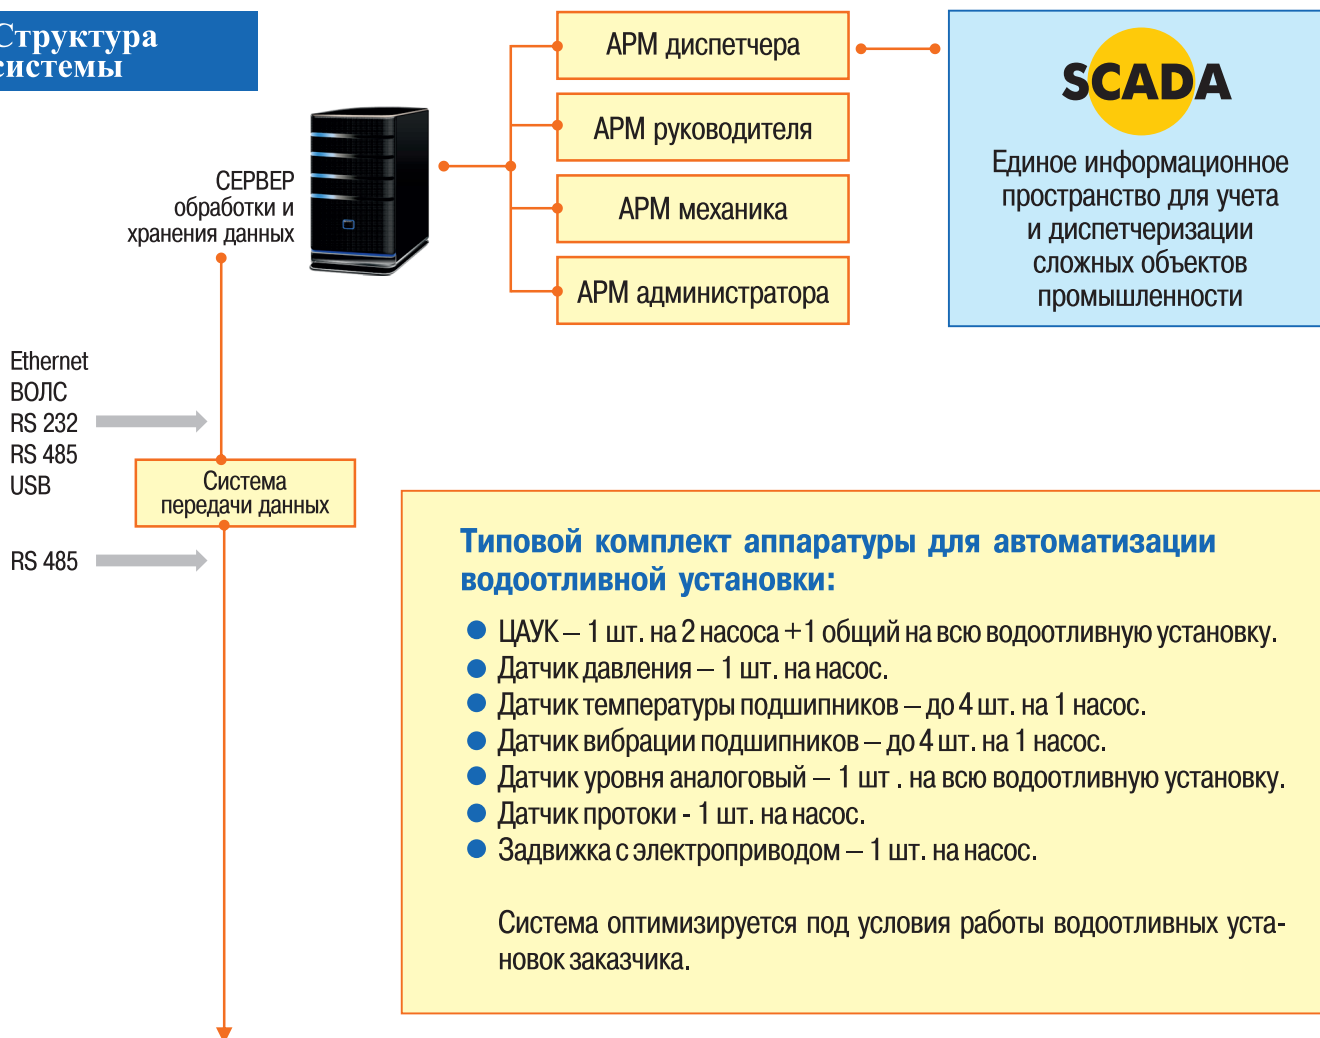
Структура системы

АРМ диспетчера

АРМ руководителя

АРМ механика

АРМ администратора

SCADA

Единое информационное пространство для учета и диспетчеризации сложных объектов промышленности

СЕРВЕР обработки и хранения данных

Ethernet
ВОЛС
RS 232
RS 485
USB

Система передачи данных

RS 485

Типовой комплект аппаратуры для автоматизации водоотливной установки:

- ЦАУК – 1 шт. на 2 насоса + 1 общий на всю водоотливную установку.
- Датчик давления – 1 шт. на насос.
- Датчик температуры подшипников – до 4 шт. на 1 насос.
- Датчик вибрации подшипников – до 4 шт. на 1 насос.
- Датчик уровня аналоговый – 1 шт . на всю водоотливную установку.
- Датчик протоки - 1 шт. на насос.
- Задвижка с электроприводом – 1 шт. на насос.

Система оптимизируется под условия работы водоотливных установок заказчика.